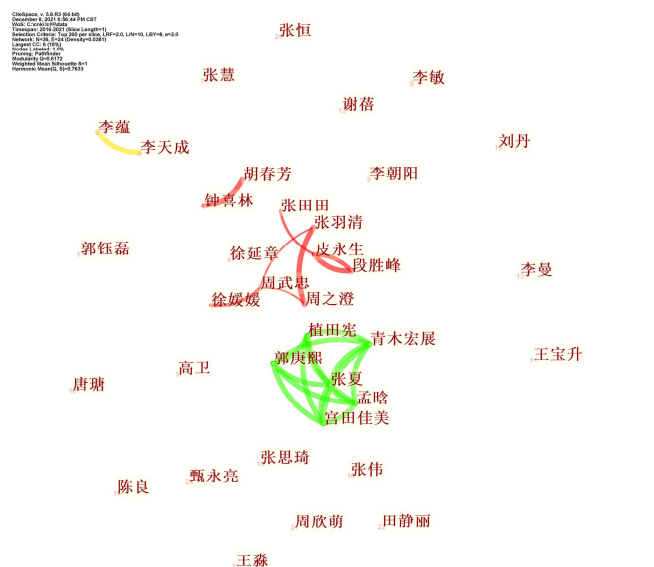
CiteSpace, v. 5.8.R3 (64-bit)
December 8, 2021 8:56:44 PM CST
WoS: C:\cnki\k\Ptdata
Timespan: 2016-2021 (Slice Length=1)
Selection Criteria: Top 200 per slice, LRF=2.0, L/N=10, LBY=8, e=2.0
Network: N=36, E=24 (Density=0.0381)
Largest CC: 6 (16%)
Nodes Labeled: 1.0%
Pruning: Pathfinder
Modularity Q=0.6172
Weighted Mean Silhouette S=1
Harmonic Mean(Q, S)=0.7633

张恒
张慧
李敏
谢蓓
李蕴
李天成
刘丹
胡春芳
李朝阳
钟喜林
张田田
张羽清
郭钰磊
徐延章
皮永生
段胜峰
李曼
周武忠
徐媛媛
周之澄
植田宪
青木宏展
郭庚熙
王宝升
高卫
张夏
唐瑭
孟晗
宫田佳美
张思琦
张伟
甄永亮
陈良
周欣萌
田静丽
王淼